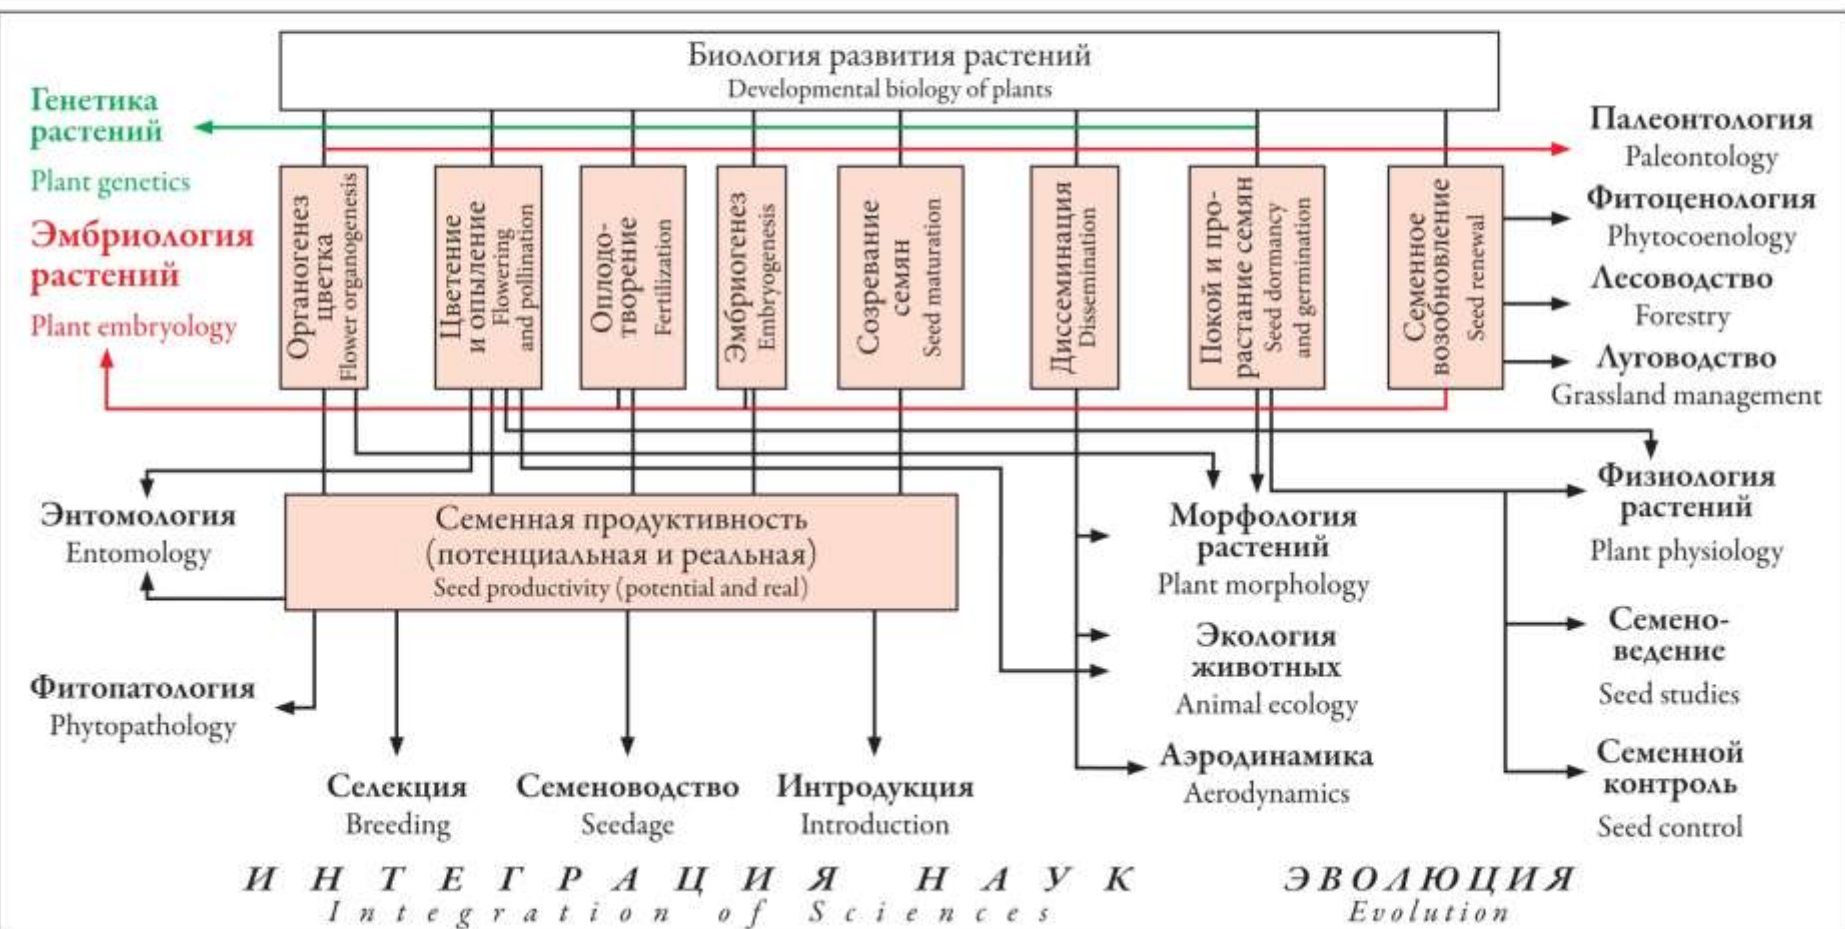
Биология развития растений
Developmental biology of plants

Генетика растений
Plant genetics

Эмбриология растений
Plant embryology

Органогенез цветка
Flower organogenesis

Цветение и опыление
Flowering and pollination

Оплодотворение
Fertilization

Эмбриогенез
Embryogenesis

Созревание семян
Seed maturation

Диссеминация
Dissemination

Покой и прорастание семян
Seed dormancy and germination

Семенное возобновление
Seed renewal

Палеонтология
Paleontology

Фитоценология
Phytocoenology

Лесоводство
Forestry

Луговодство
Grassland management

Энтомология
Entomology

Семенная продуктивность (потенциальная и реальная)
Seed productivity (potential and real)

Морфология растений
Plant morphology

Физиология растений
Plant physiology

Экология животных
Animal ecology

Семеноведение
Seed studies

Фитопатология
Phytopathology

Аэродинамика
Aerodynamics

Семенной контроль
Seed control

Селекция
Breeding

Семеноводство
Seedage

Интродукция
Introduction

ИНТЕГРАЦИЯ НАУК
Integration of Sciences

ЭВОЛЮЦИЯ
Evolution